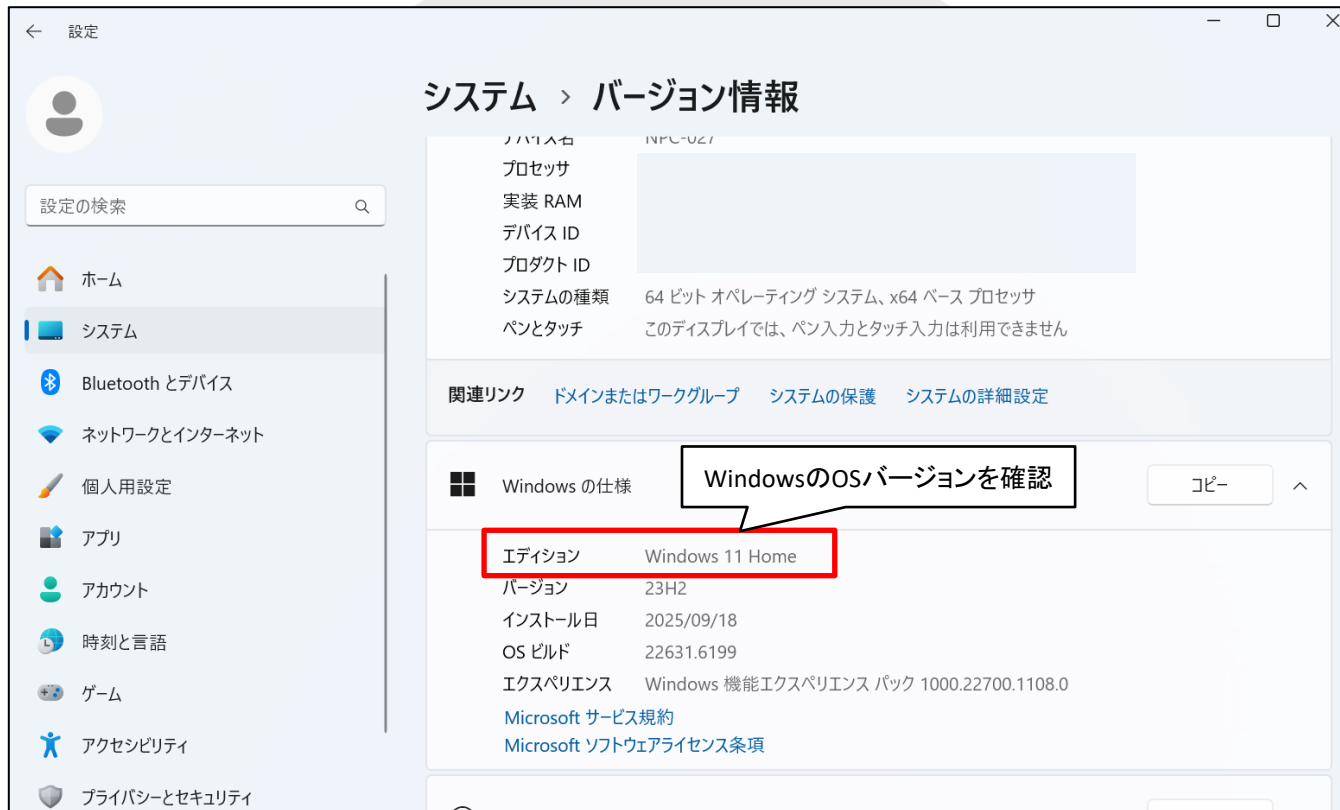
設定

システム › バージョン情報

設定の検索

ホーム
システム
Bluetooth とデバイス
ネットワークとインターネット
個人用設定
アプリ
アカウント
時刻と言語
ゲーム
アクセシビリティ
プライバシーとセキュリティ

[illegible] NPC-027
プロセッサ
実装 RAM
デバイス ID
プロダクト ID
システムの種類 64 ビット オペレーティング システム、x64 ベース プロセッサ
ペンとタッチ このディスプレイでは、ペン入力とタッチ入力は利用できません

関連リンク ドメインまたはワークグループ システムの保護 システムの詳細設定

Windows の仕様
WindowsのOSバージョンを確認
コピー

エディション Windows 11 Home
バージョン 23H2
インストール日 2025/09/18
OS ビルド 22631.6199
エクスペリエンス Windows 機能エクスペリエンス パック 1000.22700.1108.0
Microsoft サービス規約
Microsoft ソフトウェアライセンス条項